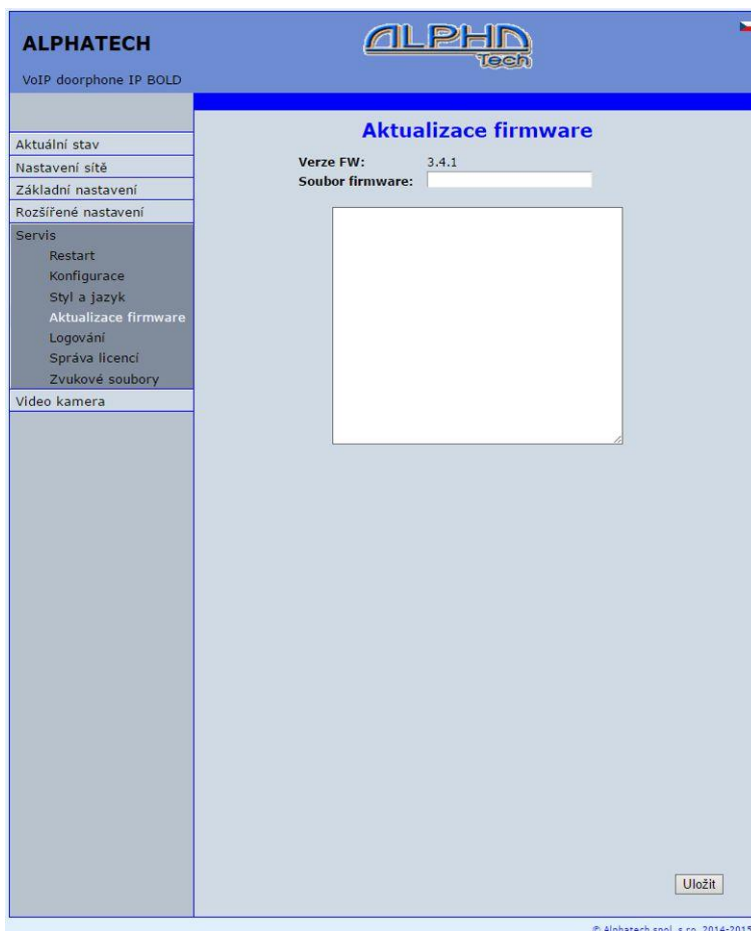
ALPHATECH

VoIP doorphone IP BOLD

ALPHA Tech

Aktuální stav
Nastavení sítě
Základní nastavení
Rozšířené nastavení
Servis
Restart
Konfigurace
Styl a jazyk
Aktualizace firmware
Logování
Správa licencí
Zvukové soubory
Video kamera

Aktualizace firmware

Verze FW: 3.4.1
Soubor firmware:

Uložit

© Alphatech spol. s r.o. 2014-2015